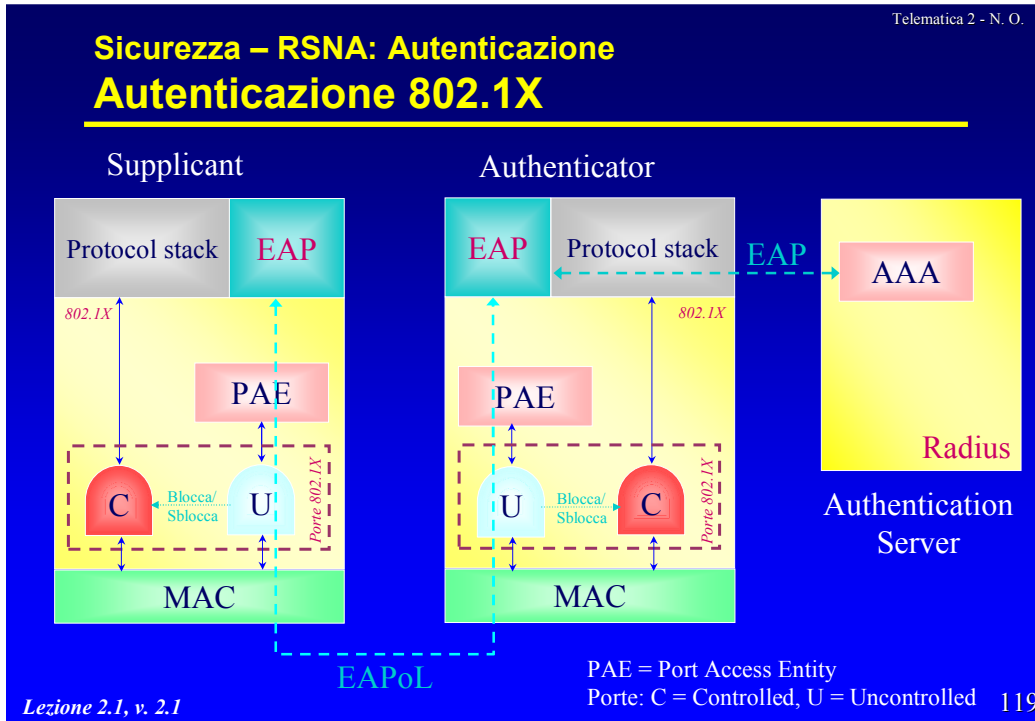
Telematica 2 - N. O.

Sicurezza – RSNA: Autenticazione
Autenticazione 802.1X

Supplicant

Protocol stack

EAP

802.1X

PAE

C

Blocca/ Sblocca

U

Porte 802.1X

MAC

Authenticator

EAP

Protocol stack

802.1X

PAE

U

Blocca/ Sblocca

C

Porte 802.1X

MAC

EAP

AAA

Radius

Authentication Server

EAPoL

PAE = Port Access Entity
Porte: C = Controlled, U = Uncontrolled

Lezione 2.1, v. 2.1

119